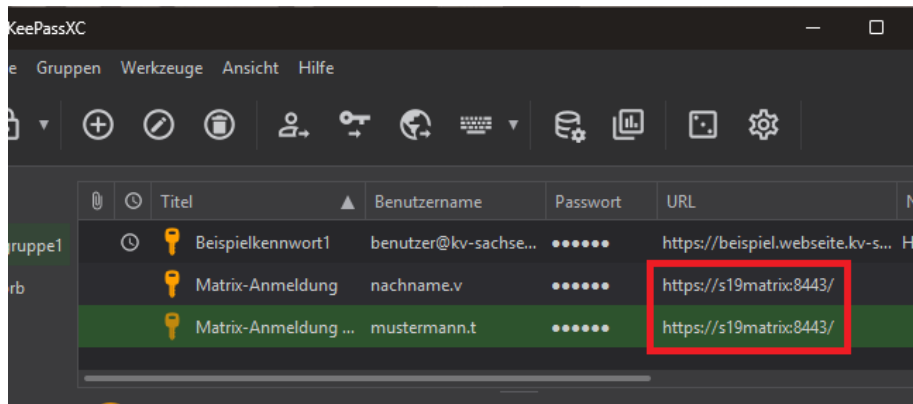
KeePassXC

e Gruppen Werkzeuge Ansicht Hilfe

gruppe1
rb

| | | Titel ▲ | Benutzername | Passwort | URL |
|---|---|---|---|---|---|
| | | Beispielkennwort1 | benutzer@kv-sachse... | •••••• | https://beispiel.webseite.kv-s... |
| | | Matrix-Anmeldung | nachname.v | •••••• | https://s19matrix:8443/ |
| | | Matrix-Anmeldung ... | mustermann.t | •••••• | https://s19matrix:8443/ |